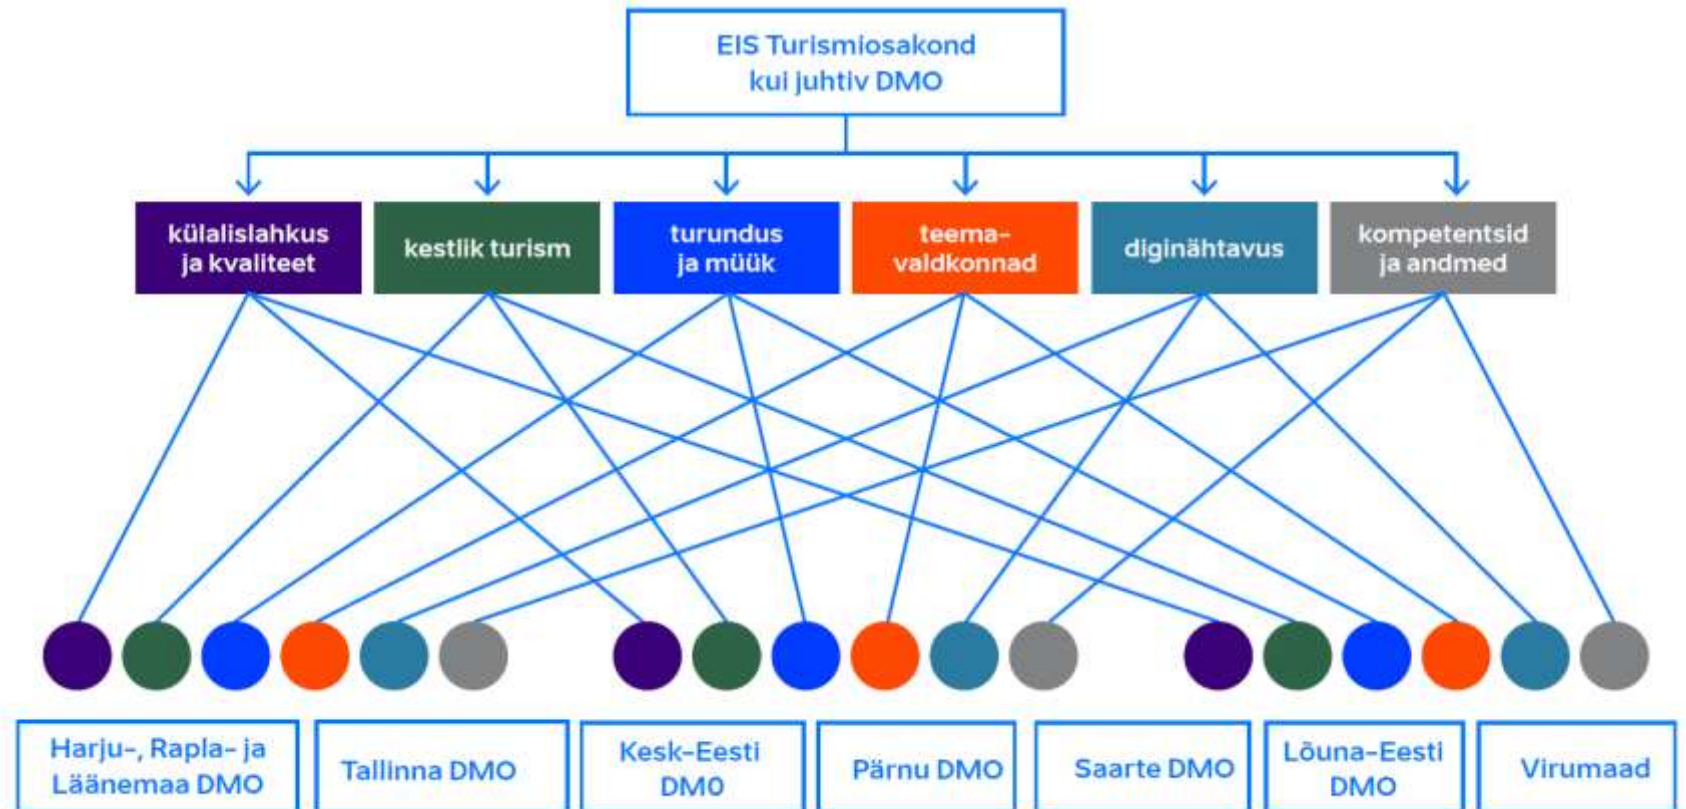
EIS Turismiosakond
kui juhtiv DMO

külalislahkus ja kvaliteet

kestlik turism

turundus ja müük

teema-valdkonnad

diginähtavus

kompetentsid ja andmed

Harju-, Rapla- ja Läänemaa DMO

Tallinna DMO

Kesk-Eesti DMO

Pärnu DMO

Saarte DMO

Lõuna-Eesti DMO

Virumaad